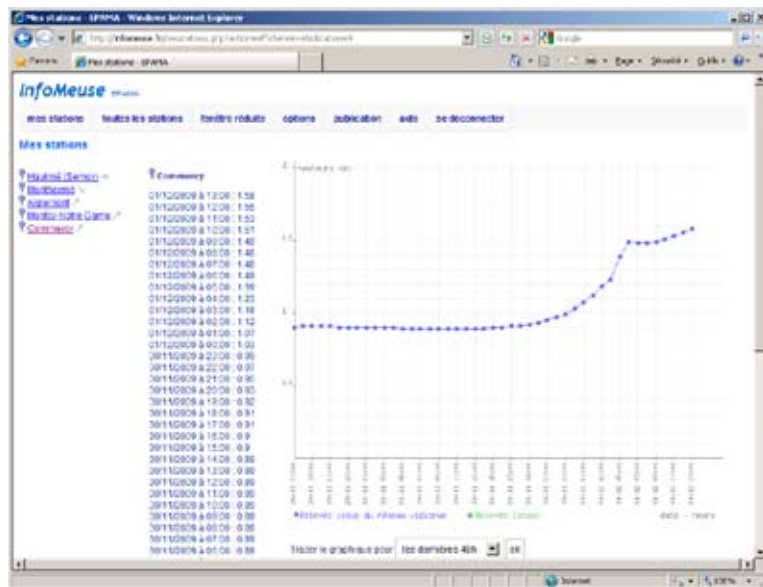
Mes stations - EPAMA - Windows Internet Explorer

Favoris | Mes stations - EPAMA

InfoMeuse

mes stations | toutes les stations | fenêtre réduite | options | publication | aide | se déconnecter

Mes stations

Haulmé (Semoy)
Montherme
Aiglemont
Montcy-Notre-Dame
Commercy

Commercy

01/12/2009 à 13:08 : 1.58
01/12/2009 à 12:08 : 1.56
01/12/2009 à 11:08 : 1.53
01/12/2009 à 10:08 : 1.51
01/12/2009 à 09:08 : 1.48
01/12/2009 à 08:08 : 1.48
01/12/2009 à 07:08 : 1.48
01/12/2009 à 06:08 : 1.48
01/12/2009 à 05:08 : 1.36
01/12/2009 à 04:08 : 1.23
01/12/2009 à 03:08 : 1.18
01/12/2009 à 02:08 : 1.12
01/12/2009 à 01:08 : 1.07
01/12/2009 à 00:08 : 1.03
30/11/2009 à 23:08 : 0.98
30/11/2009 à 22:08 : 0.97
30/11/2009 à 21:08 : 0.95
30/11/2009 à 20:08 : 0.93
30/11/2009 à 19:08 : 0.92
30/11/2009 à 18:08 : 0.91
30/11/2009 à 17:08 : 0.91
30/11/2009 à 16:08 : 0.9
30/11/2009 à 15:08 : 0.9
30/11/2009 à 14:08 : 0.89
30/11/2009 à 13:08 : 0.89
30/11/2009 à 12:08 : 0.89
30/11/2009 à 11:08 : 0.89
30/11/2009 à 10:08 : 0.89
30/11/2009 à 09:08 : 0.89
30/11/2009 à 08:08 : 0.89
30/11/2009 à 07:08 : 0.89
30/11/2009 à 06:08 : 0.88

hauteurs (m)
2
1.5
1
0.5

Relevés issus du réseau vigicrue | Relevés Crues | date - heure

Tracer le graphique pour : les dernières 48h | ok

Internet | 100%